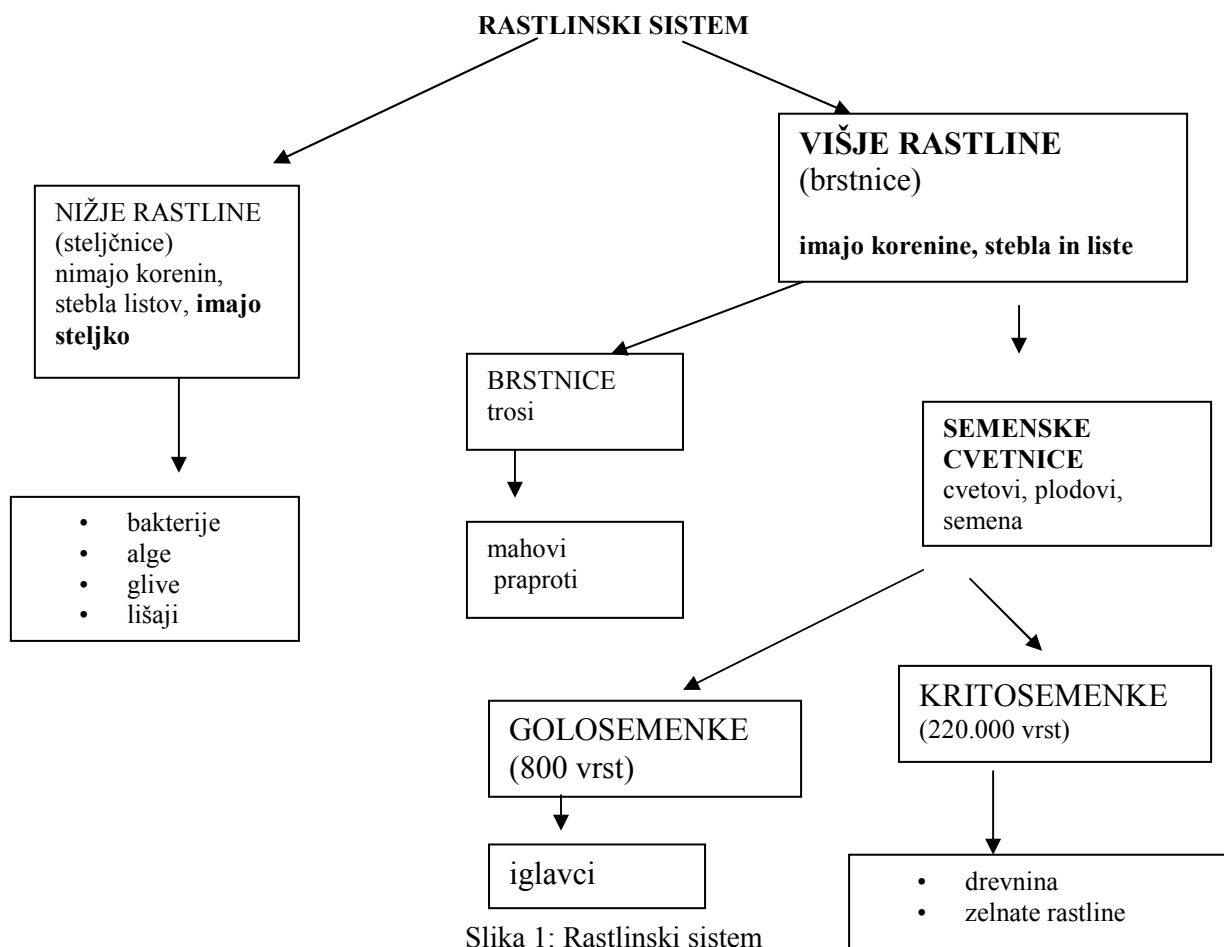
RASTLINSKI SISTEM

NIŽJE RASTLINE (steljčnice) nimajo korenin, stebla listov, **imajo steljko**

- bakterije
- alge
- glive
- lišaji

VIŠJE RASTLINE (brstnice)

**imajo korenine, stebla in liste**

BRSTNICE trosi

mahovi
praproti

**SEMENSKE CVETNICE** cvetovi, plodovi, semena

GOLOSEMENKE (800 vrst)

iglavci

KRITOSEMENKE (220.000 vrst)

- drevnina
- zelnate rastline

Slika 1: Rastlinski sistem